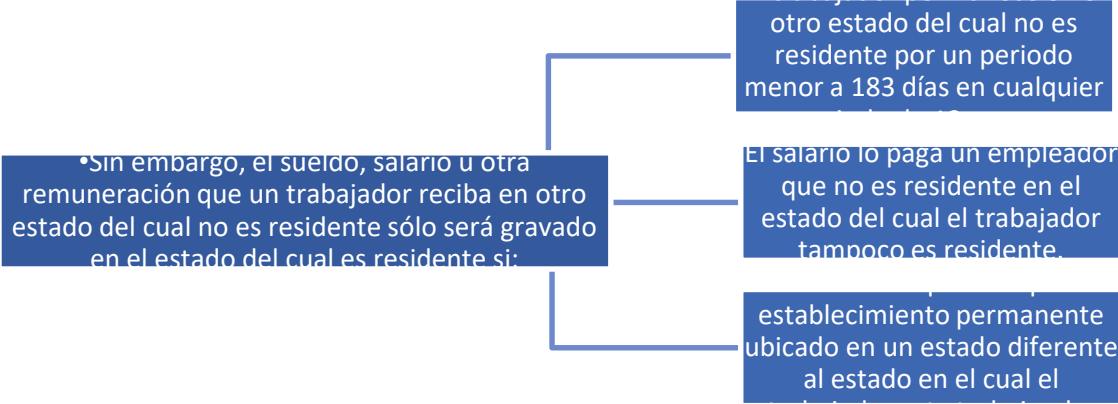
•Sin embargo, el sueldo, salario u otra remuneración que un trabajador reciba en otro estado del cual no es residente sólo será gravado en el estado del cual es residente si:

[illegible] otro estado del cual no es residente por un periodo menor a 183 días en cualquier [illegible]

El salario lo paga un empleador que no es residente en el estado del cual el trabajador tampoco es residente.

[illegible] establecimiento permanente ubicado en un estado diferente al estado en el cual el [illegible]